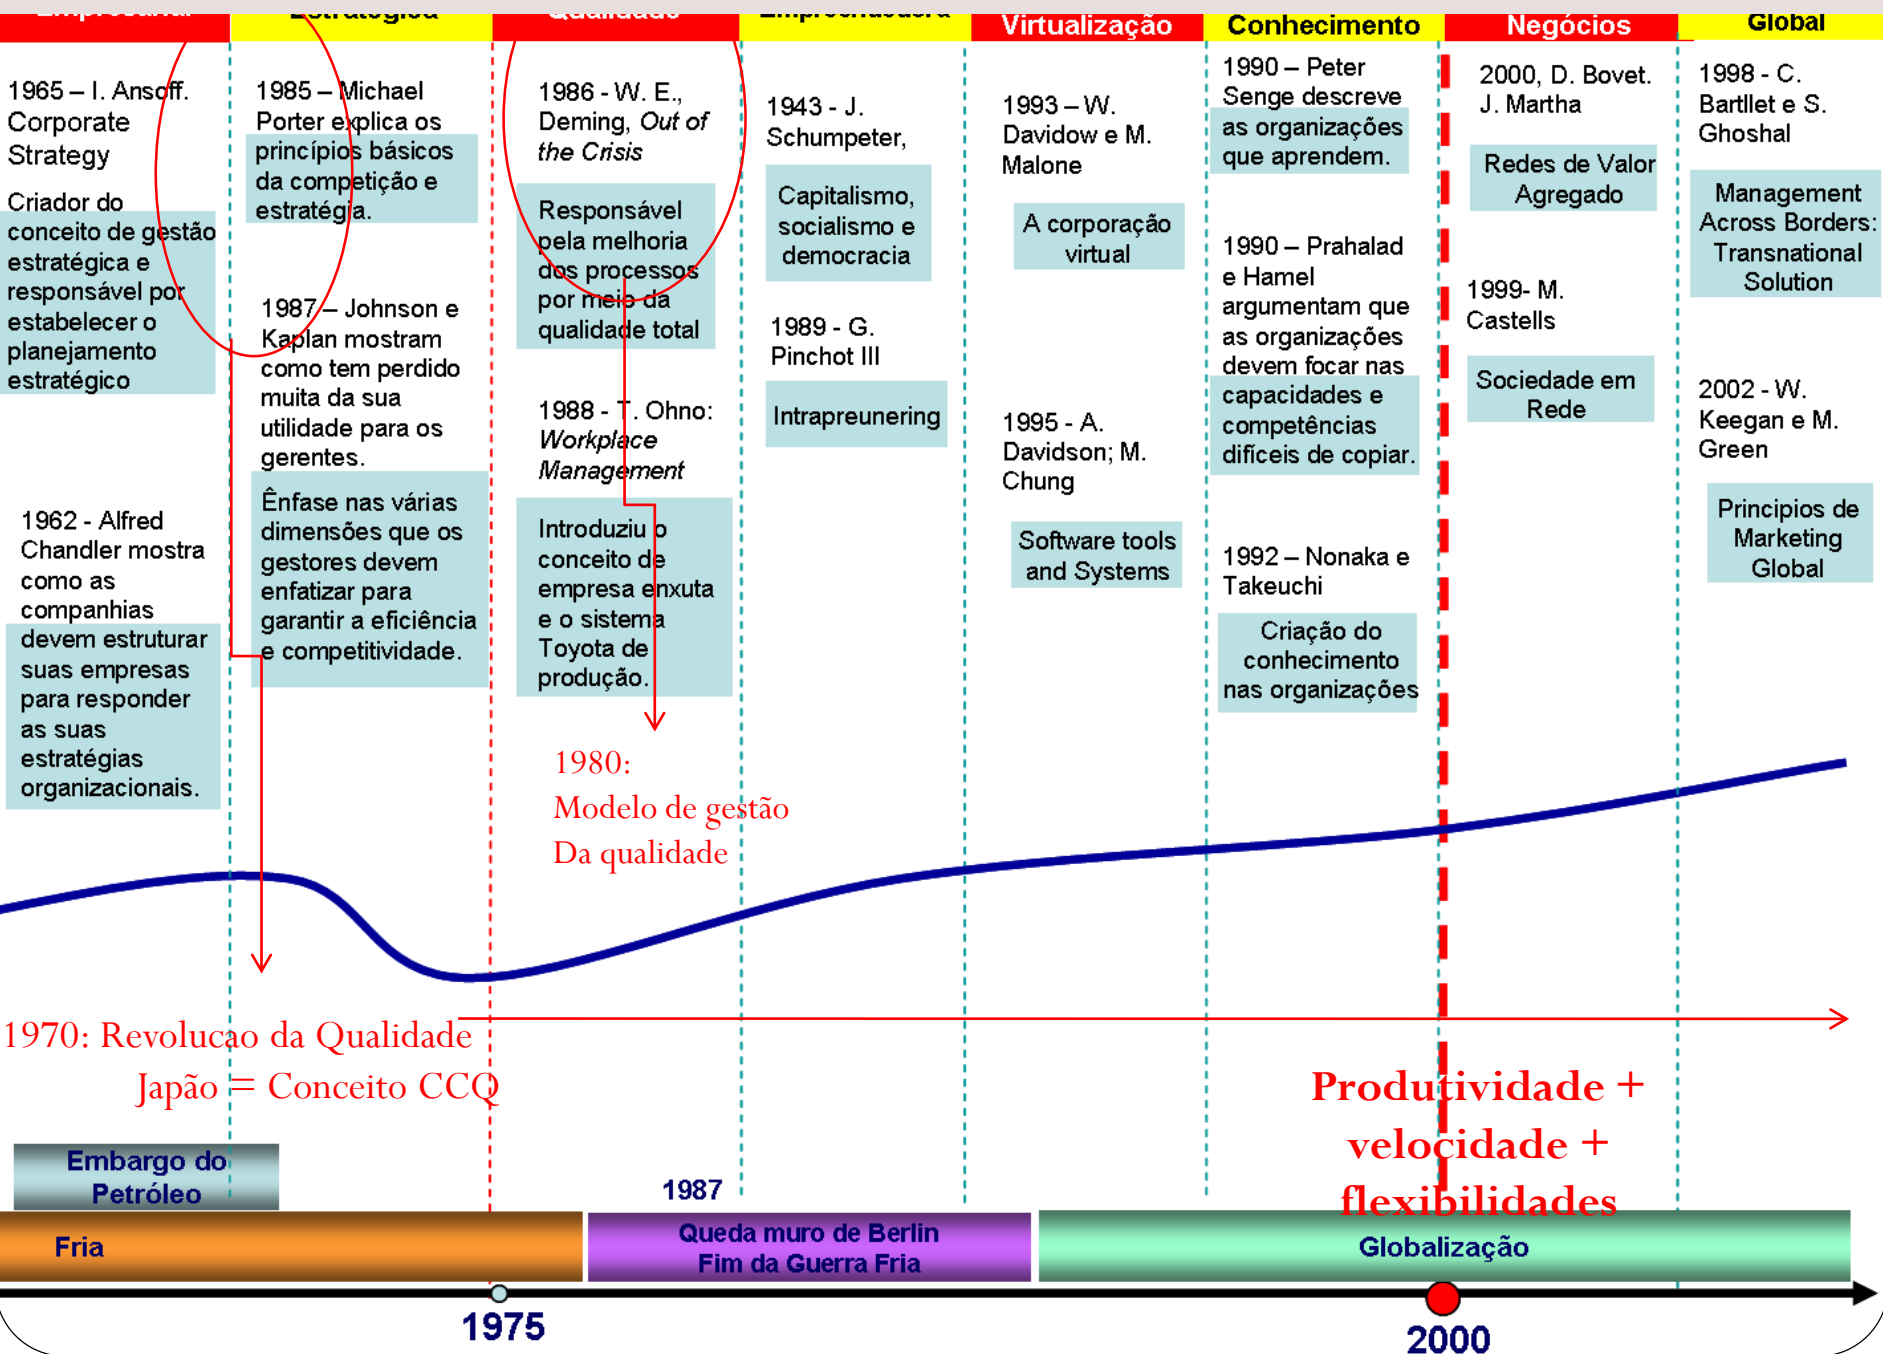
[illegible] | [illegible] | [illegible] | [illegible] | Virtualização | Conhecimento | Negócios | Global

1965 – I. Ansoff. Corporate Strategy

Criador do conceito de gestão estratégica e responsável por estabelecer o planejamento estratégico

1962 - Alfred Chandler mostra como as companhias devem estruturar suas empresas para responder as suas estratégias organizacionais.

1985 – Michael Porter explica os princípios básicos da competição e estratégia.

1987 – Johnson e Kaplan mostram como tem perdido muita da sua utilidade para os gerentes.

Ênfase nas várias dimensões que os gestores devem enfatizar para garantir a eficiência e competitividade.

1986 - W. E., Deming, *Out of the Crisis*

Responsável pela melhoria dos processos por meio da qualidade total

1988 - T. Ohno: *Workplace Management*

Introduziu o conceito de empresa enxuta e o sistema Toyota de produção.

1980: Modelo de gestão Da qualidade

1943 - J. Schumpeter,

Capitalismo, socialismo e democracia

1989 - G. Pinchot III

Intrapreunering

1993 – W. Davidow e M. Malone

A corporação virtual

1995 - A. Davidson; M. Chung

Software tools and Systems

1990 – Peter Senge descreve as organizações que aprendem.

1990 – Prahalad e Hamel argumentam que as organizações devem focar nas capacidades e competências difíceis de copiar.

1992 – Nonaka e Takeuchi

Criação do conhecimento nas organizações

2000, D. Bovet. J. Martha

Redes de Valor Agregado

1999- M. Castells

Sociedade em Rede

1998 - C. Bartllet e S. Ghoshal

Management Across Borders: Transnational Solution

2002 - W. Keegan e M. Green

Principios de Marketing Global

1970: Revolucao da Qualidade
Japão = Conceito CCQ

Produtividade + velocidade + flexibilidades

Embargo do Petróleo

1987

Fria

Queda muro de Berlin
Fim da Guerra Fria

Globalização

1975

2000